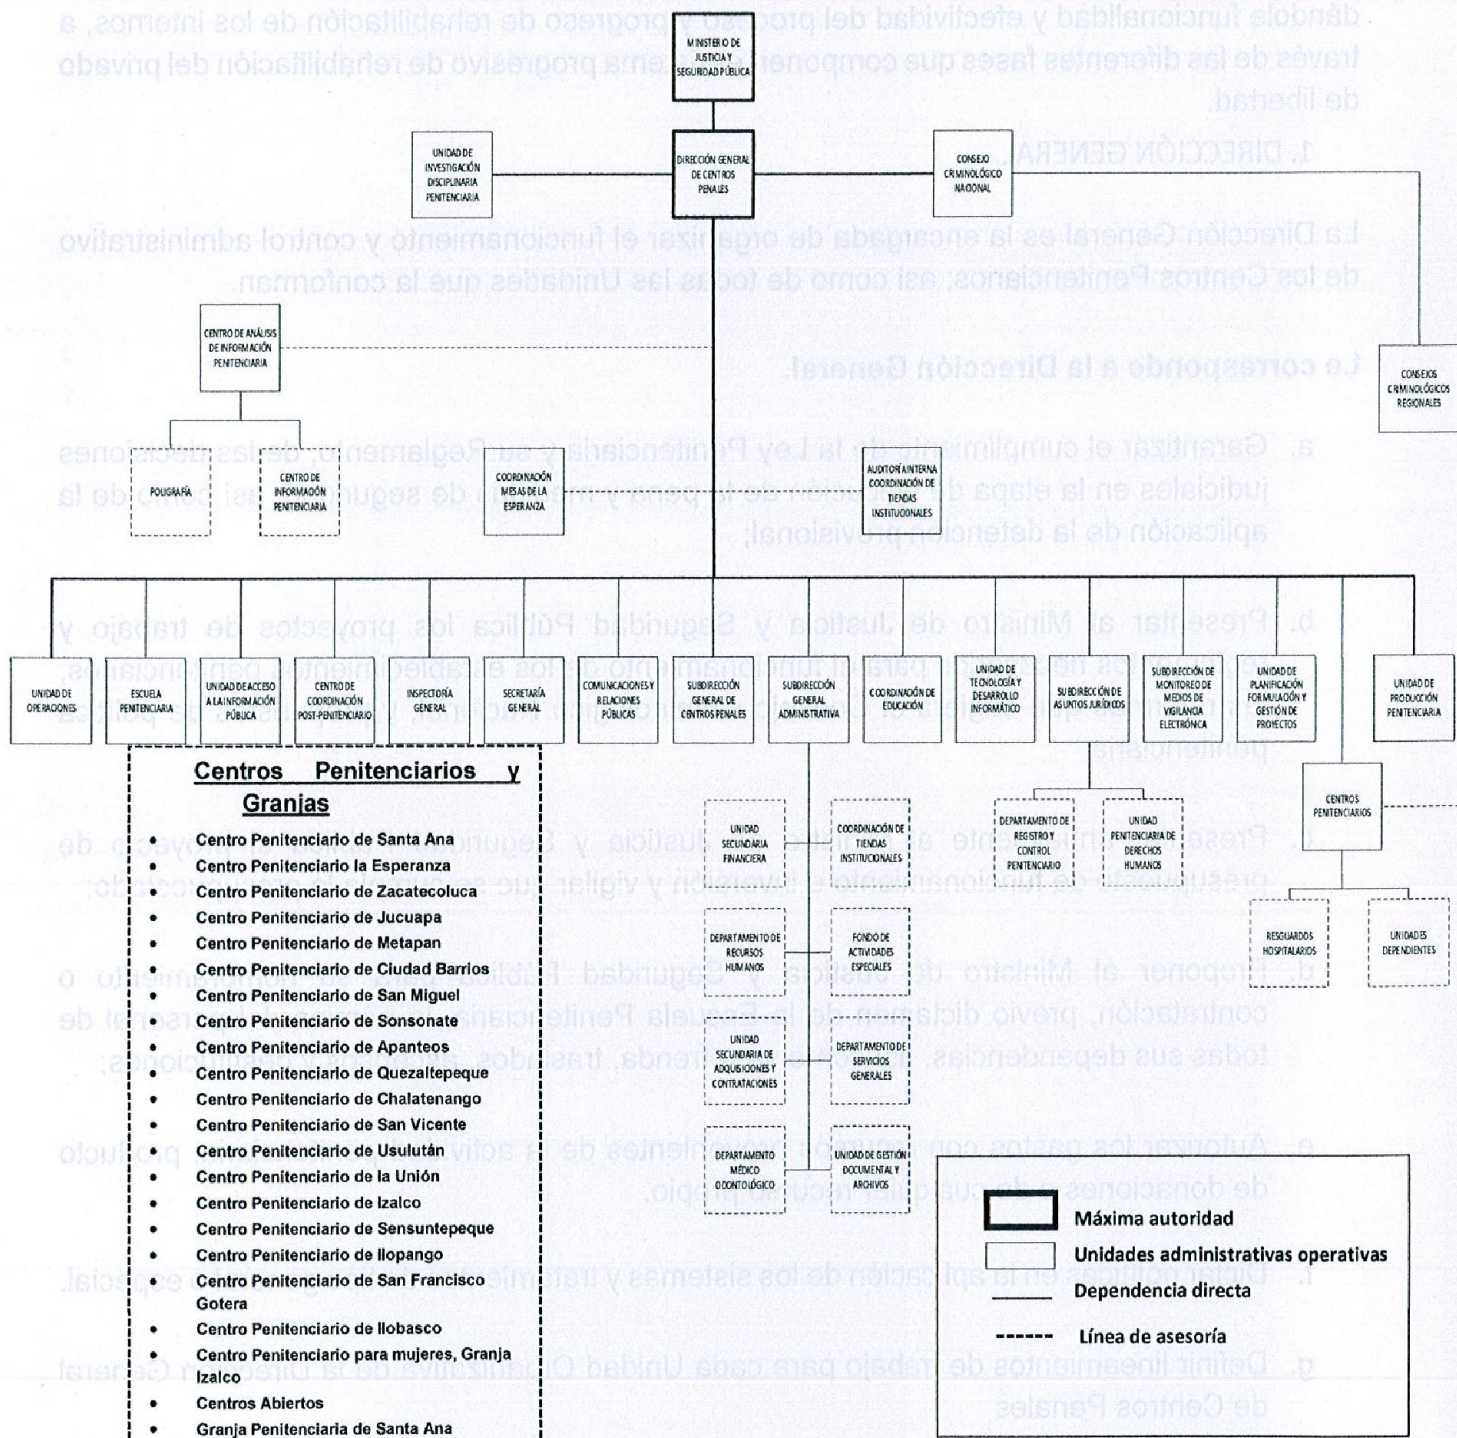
MINISTERIO DE JUSTICIA Y SEGURIDAD PÚBLICA

UNIDAD DE INVESTIGACIÓN DISCIPLINARIA PENITENCIARIA

DIRECCIÓN GENERAL DE CENTROS PENALES

CONSEJO CRIMINOLÓGICO NACIONAL

CENTRO DE ANÁLISIS DE INFORMACIÓN PENITENCIARIA

CONSEJOS CRIMINOLÓGICOS REGIONALES

POLIGRAFÍA

CENTRO DE INFORMACIÓN PENITENCIARIA

COORDINACIÓN MESAS DE LA ESPERANZA

AUDITORÍA INTERNA COORDINACIÓN DE TIENDAS INSTITUCIONALES

UNIDAD DE OPERACIONES

ESCUELA PENITENCIARIA

UNIDAD DE ACCESO A LA INFORMACIÓN PÚBLICA

CENTRO DE COORDINACIÓN POST-PENITENCIARIO

INSPECTORÍA GENERAL

SECRETARÍA GENERAL

COMUNICACIONES Y RELACIONES PÚBLICAS

SUBDIRECCIÓN GENERAL DE CENTROS PENALES

SUBDIRECCIÓN GENERAL ADMINISTRATIVA

COORDINACIÓN DE EDUCACIÓN

UNIDAD DE TECNOLOGÍA Y DESARROLLO INFORMÁTICO

SUBDIRECCIÓN DE ASUNTOS JURÍDICOS

SUBDIRECCIÓN DE MONITOREO DE MEDIOS DE VIGILANCIA ELECTRÓNICA

UNIDAD DE PLANIFICACIÓN FORMULACIÓN Y GESTIÓN DE PROYECTOS

UNIDAD DE PRODUCCIÓN PENITENCIARIA

CENTROS PENITENCIARIOS

DEPARTAMENTO DE REGISTRO Y CONTROL PENITENCIARIO

UNIDAD PENITENCIARIA DE DERECHOS HUMANOS

UNIDAD SECUNDARIA FINANCIERA

COORDINACIÓN DE TIENDAS INSTITUCIONALES

DEPARTAMENTO DE RECURSOS HUMANOS

FONDO DE ACTIVIDADES ESPECIALES

UNIDAD SECUNDARIA DE ADQUISICIONES Y CONTRATACIONES

DEPARTAMENTO DE SERVICIOS GENERALES

DEPARTAMENTO MÉDICO ODONTOLÓGICO

UNIDAD DE GESTIÓN DOCUMENTAL Y ARCHIVOS

RESGUARDOS HOSPITALARIOS

UNIDADES DEPENDIENTES

Centros Penitenciarios y Granjas

- Centro Penitenciario de Santa Ana
- Centro Penitenciario la Esperanza
- Centro Penitenciario de Zacatecoluca
- Centro Penitenciario de Jucuapa
- Centro Penitenciario de Metapan
- Centro Penitenciario de Ciudad Barrios
- Centro Penitenciario de San Miguel
- Centro Penitenciario de Sonsonate
- Centro Penitenciario de Apanteos
- Centro Penitenciario de Quezaltepeque
- Centro Penitenciario de Chalatenango
- Centro Penitenciario de San Vicente
- Centro Penitenciario de Usulután
- Centro Penitenciario de la Unión
- Centro Penitenciario de Izalco
- Centro Penitenciario de Sensuntepeque
- Centro Penitenciario de Ilopango
- Centro Penitenciario de San Francisco Gotera
- Centro Penitenciario de Ilobasco
- Centro Penitenciario para mujeres, Granja Izalco
- Centros Abiertos
- Granja Penitenciaria de Santa Ana

Máxima autoridad
Unidades administrativas operativas
Dependencia directa
Línea de asesoría